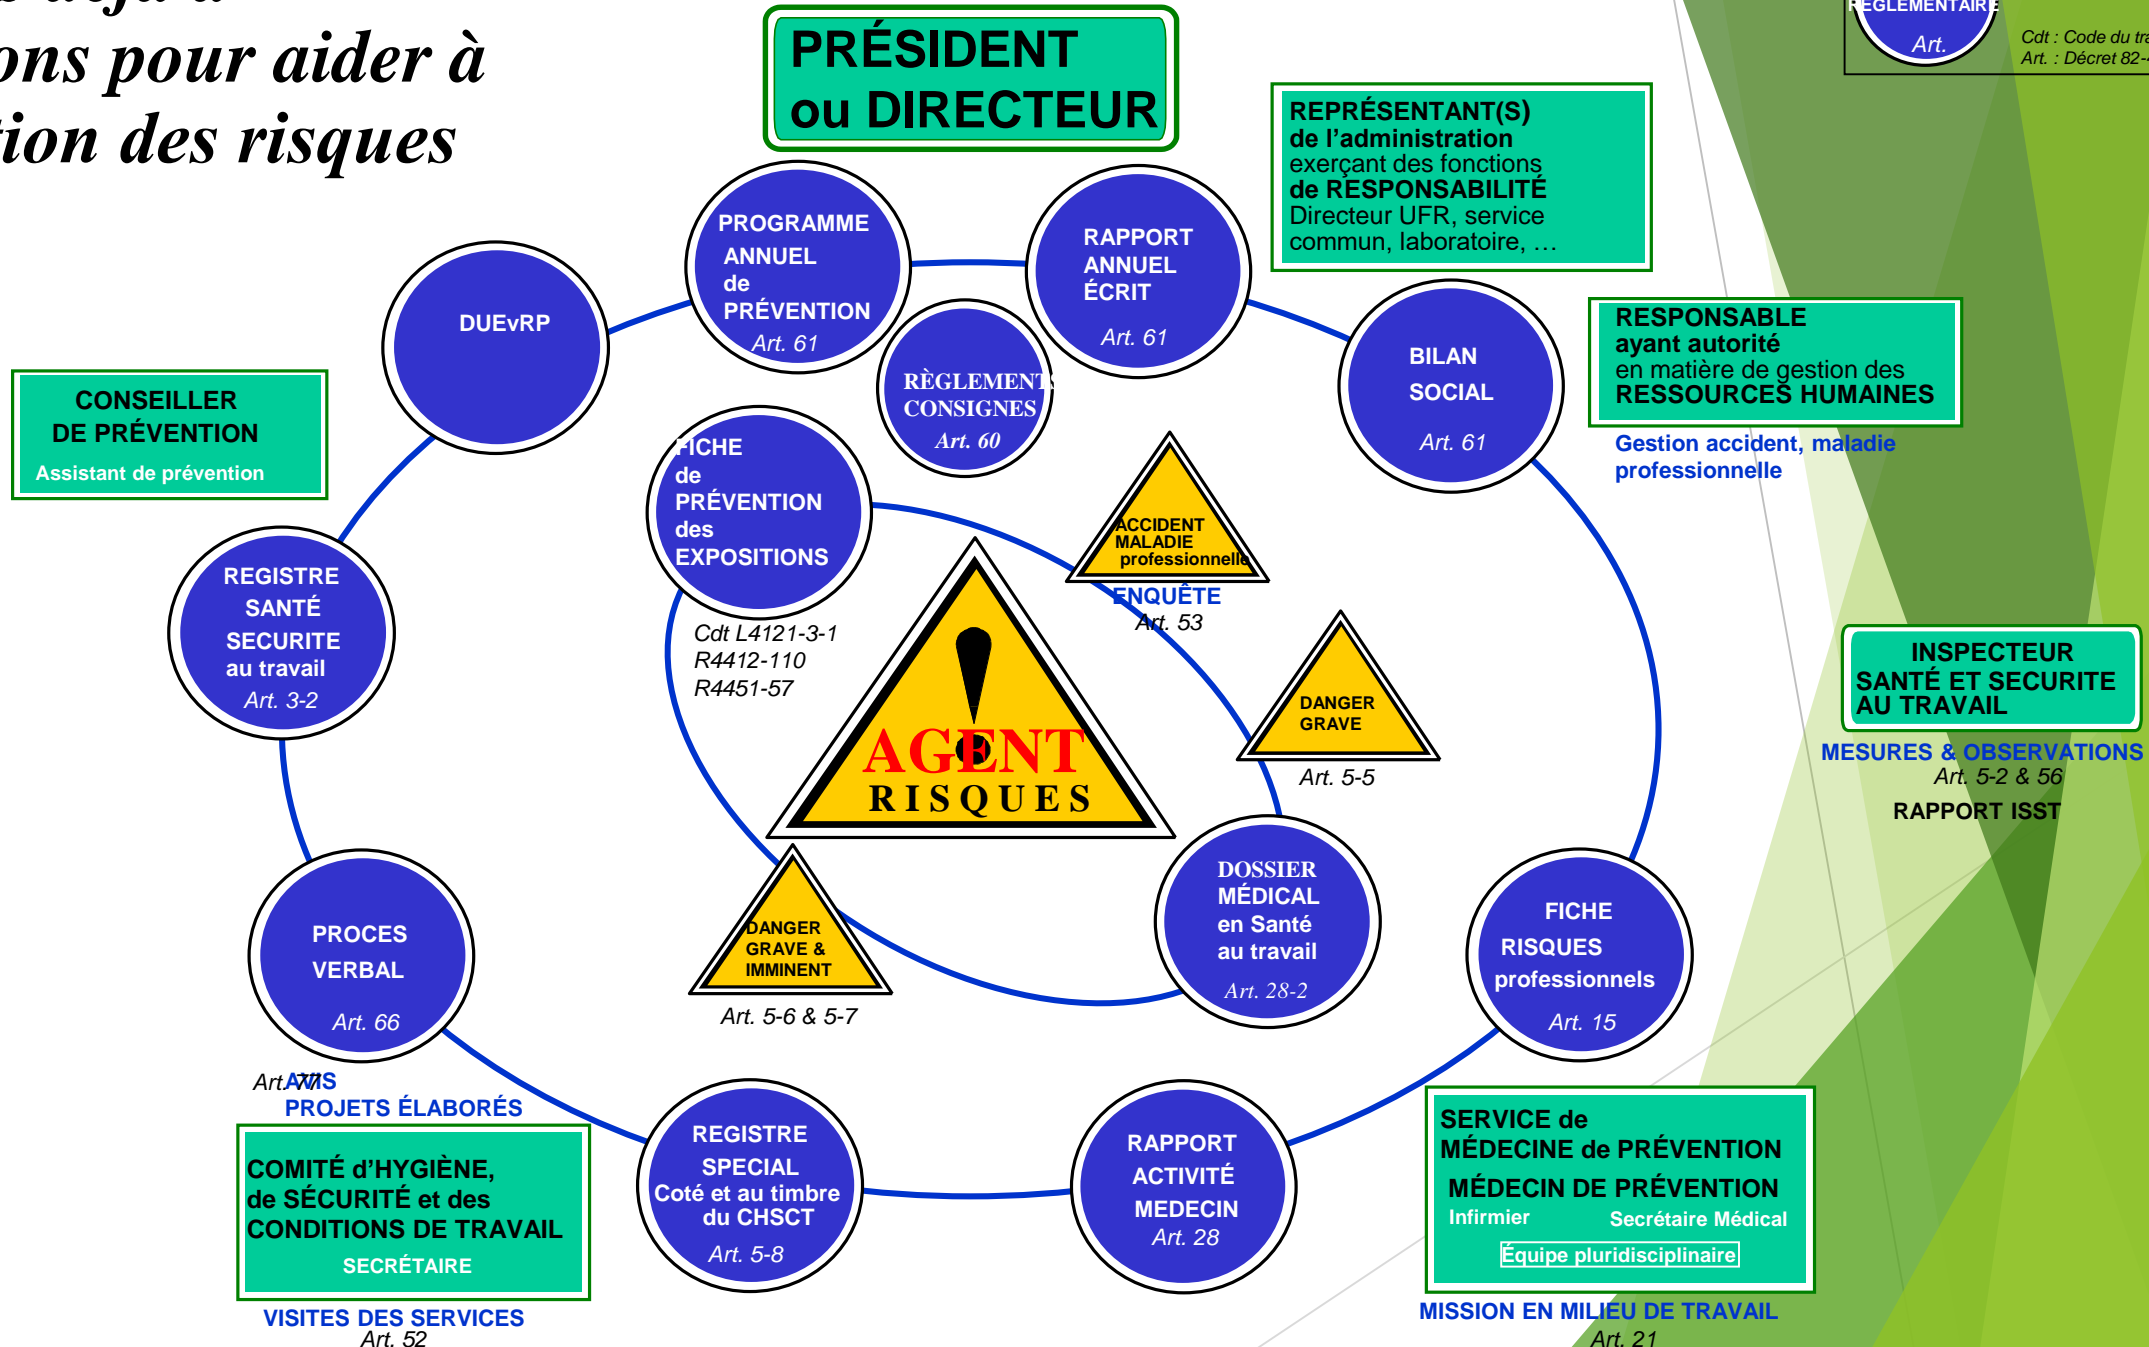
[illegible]
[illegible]ons pour aider à
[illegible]ion des risques

PRÉSIDENT ou DIRECTEUR

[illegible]ÉGLEMENTAIRE
Art.

Cdt : Code du tra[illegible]
Art. : Décret 82-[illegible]

REPRÉSENTANT(S) de l'administration exerçant des fonctions de RESPONSABILITÉ Directeur UFR, service commun, laboratoire, …

PROGRAMME ANNUEL de PRÉVENTION Art. 61

RAPPORT ANNUEL ÉCRIT Art. 61

DUEvRP

RÈGLEMENT CONSIGNES Art. 60

BILAN SOCIAL Art. 61

RESPONSABLE ayant autorité en matière de gestion des RESSOURCES HUMAINES

Gestion accident, maladie professionnelle

CONSEILLER DE PRÉVENTION
Assistant de prévention

FICHE de PRÉVENTION des EXPOSITIONS

Cdt L4121-3-1
R4412-110
R4451-57

ACCIDENT MALADIE professionnelle
ENQUÊTE
Art. 53

REGISTRE SANTÉ SECURITE au travail Art. 3-2

AGENT
RISQUES

DANGER GRAVE
Art. 5-5

INSPECTEUR SANTÉ ET SECURITE AU TRAVAIL
MESURES & OBSERVATIONS
Art. 5-2 & 56
RAPPORT ISST

PROCES VERBAL Art. 66

DANGER GRAVE & IMMINENT
Art. 5-6 & 5-7

DOSSIER MÉDICAL en Santé au travail Art. 28-2

FICHE RISQUES professionnels Art. 15

Art. 77
AVIS
PROJETS ÉLABORÉS

COMITÉ d'HYGIÈNE, de SÉCURITÉ et des CONDITIONS DE TRAVAIL
SECRÉTAIRE

VISITES DES SERVICES
Art. 52

REGISTRE SPECIAL Coté et au timbre du CHSCT Art. 5-8

RAPPORT ACTIVITÉ MEDECIN Art. 28

SERVICE de MÉDECINE de PRÉVENTION
MÉDECIN DE PRÉVENTION
Infirmier Secrétaire Médical
Équipe pluridisciplinaire

MISSION EN MILIEU DE TRAVAIL
Art. 21